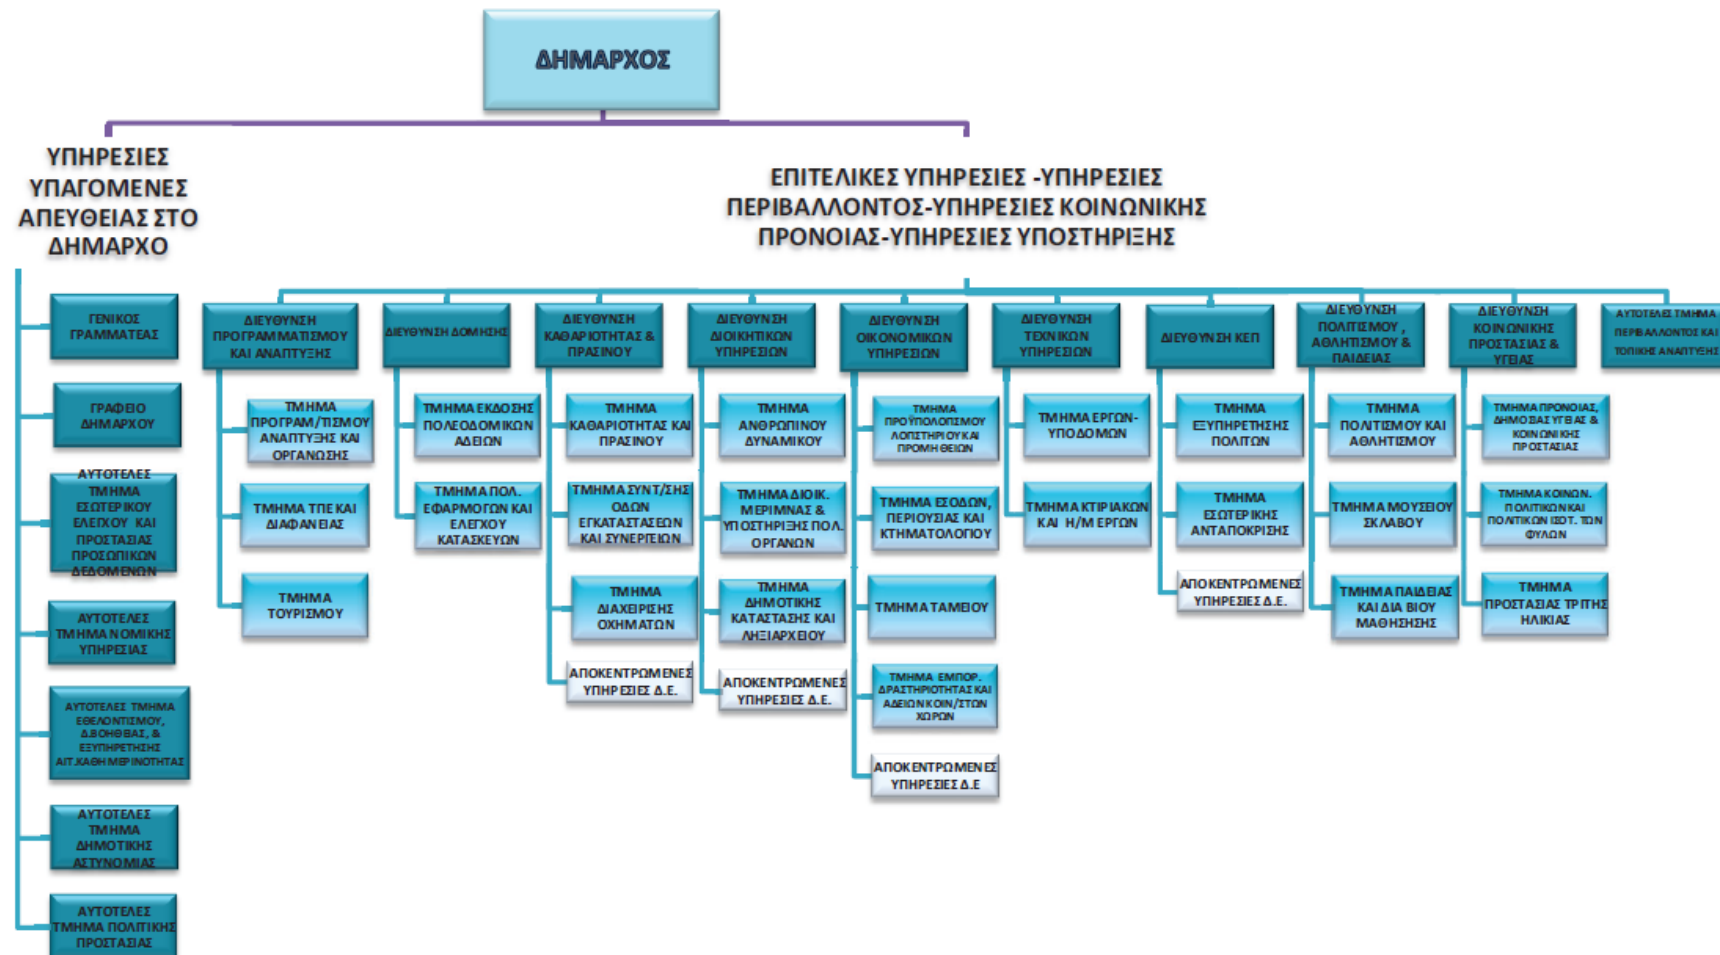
ΔΗΜΑΡΧΟΣ

ΥΠΗΡΕΣΙΕΣ ΥΠΑΓΟΜΕΝΕΣ ΑΠΕΥΘΕΙΑΣ ΣΤΟ ΔΗΜΑΡΧΟ

ΓΕΝΙΚΟΣ ΓΡΑΜΜΑΤΕΑΣ

ΓΡΑΦΕΙΟ ΔΗΜΑΡΧΟΥ

ΑΥΤΟΤΕΛΕΣ ΤΜΗΜΑ ΕΣΩΤΕΡΙΚΟΥ ΕΛΕΓΧΟΥ ΚΑΙ ΠΡΟΣΤΑΣΙΑΣ ΠΡΟΣΩΠΙΚΩΝ ΔΕΔΟΜΕΝΩΝ

ΑΥΤΟΤΕΛΕΣ ΤΜΗΜΑ ΝΟΜΙΚΗΣ ΥΠΗΡΕΣΙΑΣ

ΑΥΤΟΤΕΛΕΣ ΤΜΗΜΑ ΕΘΕΛΟΝΤΙΣΜΟΥ, Δ.ΒΟΗΘΕΙΑΣ, & ΕΞΥΠΗΡΕΤΗΣΗΣ ΑΙΤ.ΚΑΘΗΜΕΡΙΝΟΤΗΤΑΣ

ΑΥΤΟΤΕΛΕΣ ΤΜΗΜΑ ΔΗΜΟΤΙΚΗΣ ΑΣΤΥΝΟΜΙΑΣ

ΑΥΤΟΤΕΛΕΣ ΤΜΗΜΑ ΠΟΛΙΤΙΚΗΣ ΠΡΟΣΤΑΣΙΑΣ

ΕΠΙΤΕΛΙΚΕΣ ΥΠΗΡΕΣΙΕΣ -ΥΠΗΡΕΣΙΕΣ ΠΕΡΙΒΑΛΛΟΝΤΟΣ-ΥΠΗΡΕΣΙΕΣ ΚΟΙΝΩΝΙΚΗΣ ΠΡΟΝΟΙΑΣ-ΥΠΗΡΕΣΙΕΣ ΥΠΟΣΤΗΡΙΞΗΣ

ΔΙΕΥΘΥΝΣΗ ΠΡΟΓΡΑΜΜΑΤΙΣΜΟΥ ΚΑΙ ΑΝΑΠΤΥΞΗΣ

ΤΜΗΜΑ ΠΡΟΓΡΑΜ/ΤΙΣΜΟΥ ΑΝΑΠΤΥΞΗΣ ΚΑΙ ΟΡΓΑΝΩΣΗΣ

ΤΜΗΜΑ ΤΠΕ ΚΑΙ ΔΙΑΦΑΝΕΙΑΣ

ΤΜΗΜΑ ΤΟΥΡΙΣΜΟΥ

ΔΙΕΥΘΥΝΣΗ ΔΟΜΗΣΗΣ

ΤΜΗΜΑ ΕΚΔΟΣΗΣ ΠΟΛΕΟΔΟΜΙΚΩΝ ΑΔΕΙΩΝ

ΤΜΗΜΑ ΠΟΛ. ΕΦΑΡΜΟΓΩΝ ΚΑΙ ΕΛΕΓΧΟΥ ΚΑΤΑΣΚΕΥΩΝ

ΔΙΕΥΘΥΝΣΗ ΚΑΘΑΡΙΟΤΗΤΑΣ & ΠΡΑΣΙΝΟΥ

ΤΜΗΜΑ ΚΑΘΑΡΙΟΤΗΤΑΣ ΚΑΙ ΠΡΑΣΙΝΟΥ

ΤΜΗΜΑ ΣΥΝΤ/ΣΗΣ ΟΔΩΝ ΕΓΚΑΤΑΣΤΑΣΕΩΝ ΚΑΙ ΣΥΝΕΡΓΕΙΩΝ

ΤΜΗΜΑ ΔΙΑΧΕΙΡΙΣΗΣ ΟΧΗΜΑΤΩΝ

ΑΠΟΚΕΝΤΡΩΜΕΝΕΣ ΥΠΗΡΕΣΙΕΣ Δ.Ε.

ΔΙΕΥΘΥΝΣΗ ΔΙΟΙΚΗΤΙΚΩΝ ΥΠΗΡΕΣΙΩΝ

ΤΜΗΜΑ ΑΝΘΡΩΠΙΝΟΥ ΔΥΝΑΜΙΚΟΥ

ΤΜΗΜΑ ΔΙΟΙΚ. ΜΕΡΙΜΝΑΣ & ΥΠΟΣΤΗΡΙΞΗΣ ΠΟΛ. ΟΡΓΑΝΩΝ

ΤΜΗΜΑ ΔΗΜΟΤΙΚΗΣ ΚΑΤΑΣΤΑΣΗΣ ΚΑΙ ΛΗΞΙΑΡΧΕΙΟΥ

ΑΠΟΚΕΝΤΡΩΜΕΝΕΣ ΥΠΗΡΕΣΙΕΣ Δ.Ε.

ΔΙΕΥΘΥΝΣΗ ΟΙΚΟΝΟΜΙΚΩΝ ΥΠΗΡΕΣΙΩΝ

ΤΜΗΜΑ ΠΡΟΥΠΟΛΟΓΙΣΜΟΥ ΛΟΓΙΣΤΗΡΙΟΥ ΚΑΙ ΠΡΟΜΗΘΕΙΩΝ

ΤΜΗΜΑ ΕΣΟΔΩΝ, ΠΕΡΙΟΥΣΙΑΣ ΚΑΙ ΚΤΗΜΑΤΟΛΟΓΙΟΥ

ΤΜΗΜΑ ΤΑΜΕΙΟΥ

ΤΜΗΜΑ ΕΜΠΟΡ. ΔΡΑΣΤΗΡΙΟΤΗΤΑΣ ΚΑΙ ΑΔΕΙΩΝ ΚΟΙΝ/ΣΤΩΝ ΧΩΡΩΝ

ΑΠΟΚΕΝΤΡΩΜΕΝΕΣ ΥΠΗΡΕΣΙΕΣ Δ.Ε

ΔΙΕΥΘΥΝΣΗ ΤΕΧΝΙΚΩΝ ΥΠΗΡΕΣΙΩΝ

ΤΜΗΜΑ ΕΡΓΩΝ-ΥΠΟΔΟΜΩΝ

ΤΜΗΜΑ ΚΤΙΡΙΑΚΩΝ ΚΑΙ Η/Μ ΕΡΓΩΝ

ΔΙΕΥΘΥΝΣΗ ΚΕΠ

ΤΜΗΜΑ ΕΞΥΠΗΡΕΤΗΣΗΣ ΠΟΛΙΤΩΝ

ΤΜΗΜΑ ΕΣΩΤΕΡΙΚΗΣ ΑΝΤΑΠΟΚΡΙΣΗΣ

ΑΠΟΚΕΝΤΡΩΜΕΝΕΣ ΥΠΗΡΕΣΙΕΣ Δ.Ε.

ΔΙΕΥΘΥΝΣΗ ΠΟΛΙΤΙΣΜΟΥ, ΑΘΛΗΤΙΣΜΟΥ & ΠΑΙΔΕΙΑΣ

ΤΜΗΜΑ ΠΟΛΙΤΙΣΜΟΥ ΚΑΙ ΑΘΛΗΤΙΣΜΟΥ

ΤΜΗΜΑ ΜΟΥΣΕΙΟΥ ΣΚΛΑΒΟΥ

ΤΜΗΜΑ ΠΑΙΔΕΙΑΣ ΚΑΙ ΔΙΑ ΒΙΟΥ ΜΑΘΗΣΗΣ

ΔΙΕΥΘΥΝΣΗ ΚΟΙΝΩΝΙΚΗΣ ΠΡΟΣΤΑΣΙΑΣ & ΥΓΕΙΑΣ

ΤΜΗΜΑ ΠΡΟΝΟΙΑΣ, ΔΗΜΟΣΙΑΣ ΥΓΕΙΑΣ & ΚΟΙΝΩΝΙΚΗΣ ΠΡΟΣΤΑΣΙΑΣ

ΤΜΗΜΑ ΚΟΙΝΩΝ. ΠΟΛΙΤΙΚΩΝ ΚΑΙ ΠΟΛΙΤΙΚΩΝ ΙΣΟΤ. ΤΩΝ ΦΥΛΩΝ

ΤΜΗΜΑ ΠΡΟΣΤΑΣΙΑΣ ΤΡΙΤΗΣ ΗΛΙΚΙΑΣ

ΑΥΤΟΤΕΛΕΣ ΤΜΗΜΑ ΠΕΡΙΒΑΛΛΟΝΤΟΣ ΚΑΙ ΤΟΠΙΚΗΣ ΑΝΑΠΤΥΞΗΣ